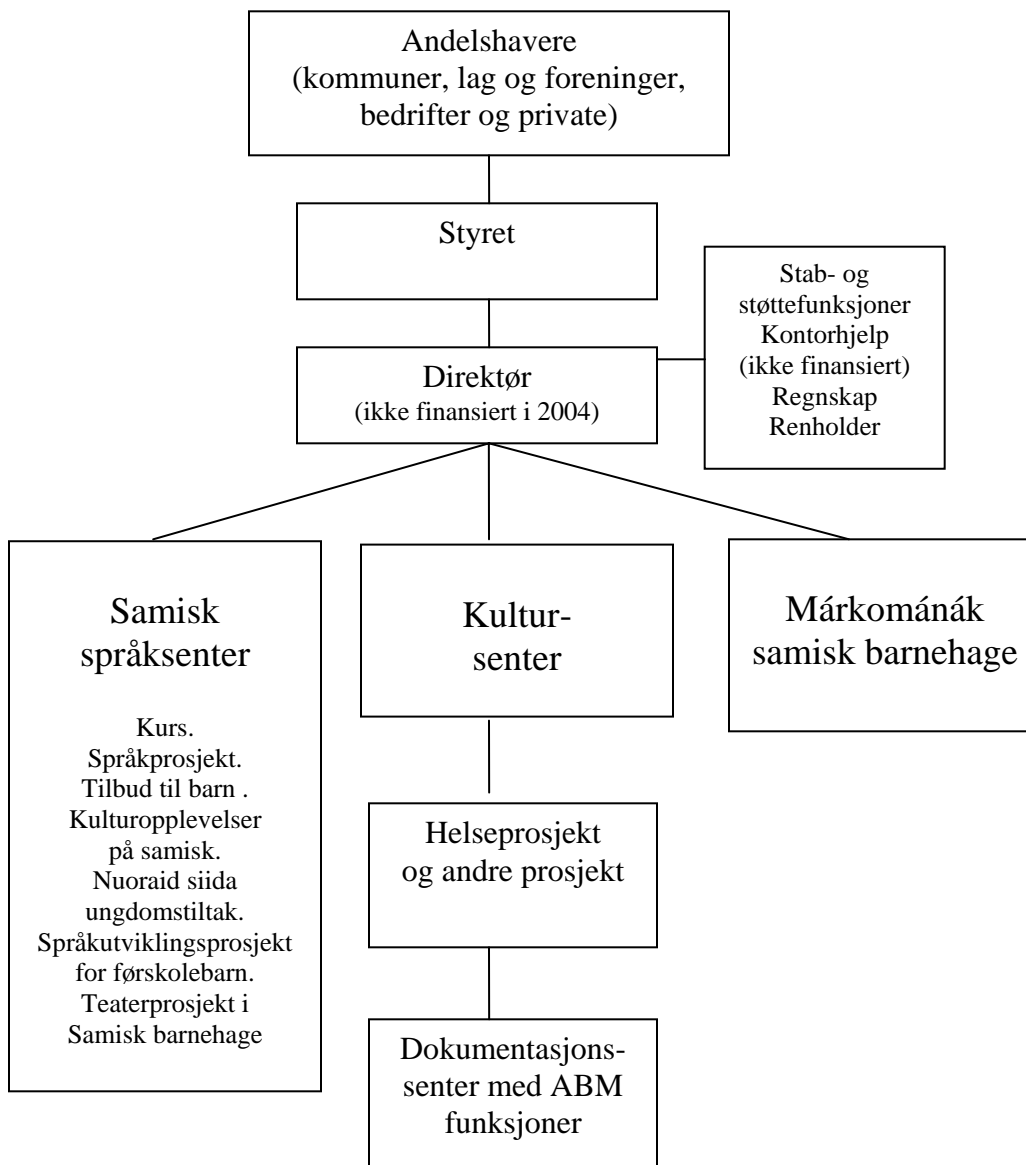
Andelshavere
(kommuner, lag og foreninger, bedrifter og private)

Styret

Stab- og støttefunksjoner
Kontorhjelp
(ikke finansiert)
Regnskap
Renholder

Direktør
(ikke finansiert i 2004)

Samisk språksenter

Kurs.
Språkprosjekt.
Tilbud til barn .
Kulturopplevelser på samisk.
Nuoraid siida ungdomstiltak.
Språkutviklingsprosjekt for førskolebarn.
Teaterprosjekt i Samisk barnehage

Kultursenter

Helseprosjekt
og andre prosjekt

Dokumentasjonssenter med ABM funksjoner

Márkománák samisk barnehage